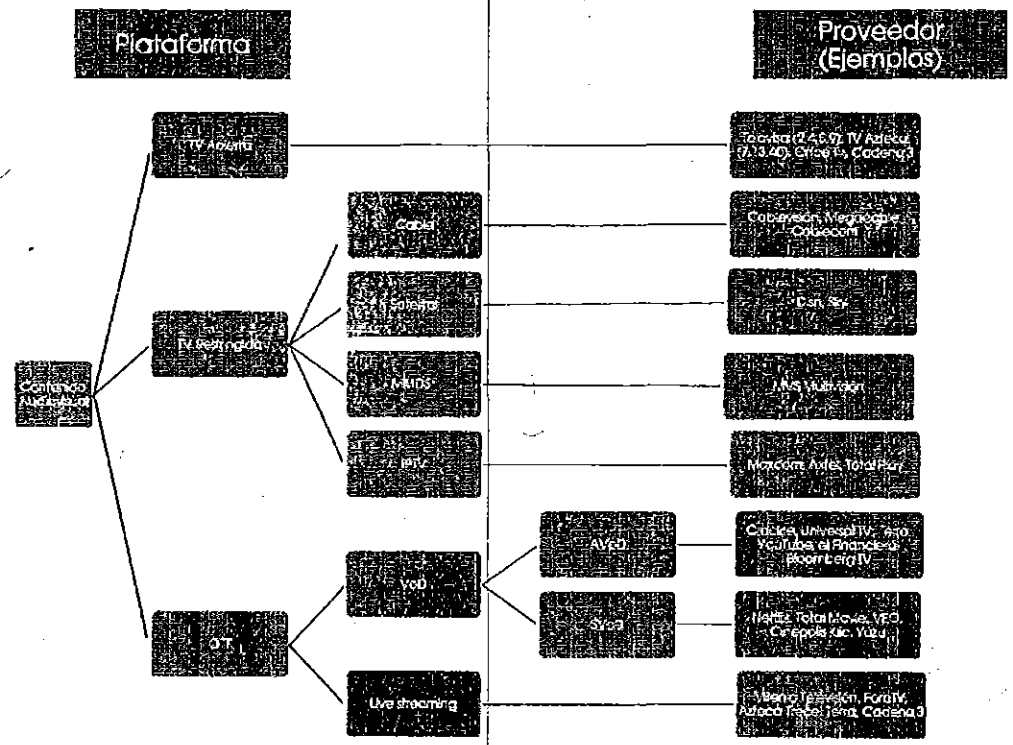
Plataforma

Proveedor (Ejemplos)

Contenido Audiovisual

TV Abierta

Televisa (2,4,5,9), TV Azteca (7,13,40), Once TV, Cadena 3

TV Restringida

Cable

Cablevisión, Megacable, Cablecom

Satelital

Dish, Sky

MMDS

MVS Multivisión

IPTV

Maxcom, Axtel, Total Play

OTT

VoD

AVoD

Claro, UniversalTV, Yaa, YouTube, el Financiero Bloomberg TV

SVoD

Netflix, Total Movie, VEO, Cinépolis Klic, Yuzu

Live streaming

Milenio Televisión, ForoTV, Azteca Trece, Tema, Cadena 3